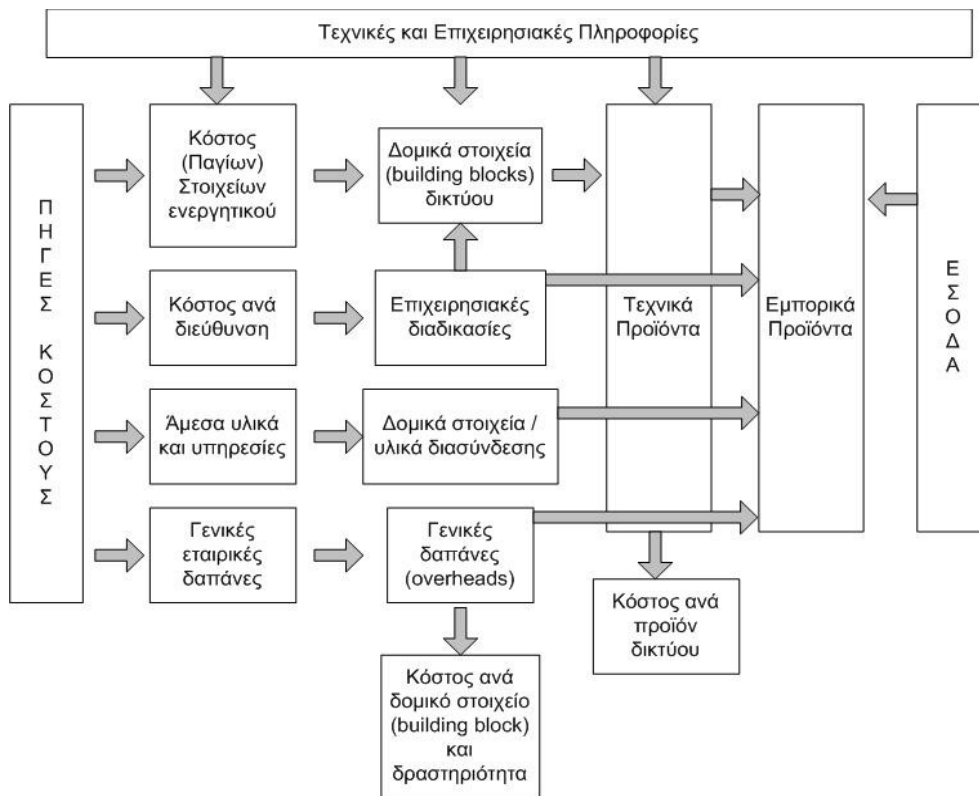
Τεχνικές και Επιχειρησιακές Πληροφορίες

ΠΗΓΕΣ ΚΟΣΤΟΥΣ

Κόστος (Παγίων) Στοιχείων ενεργητικού

Δομικά στοιχεία (building blocks) δικτύου

Κόστος ανά διεύθυνση

Επιχειρησιακές διαδικασίες

Άμεσα υλικά και υπηρεσίες

Δομικά στοιχεία / υλικά διασύνδεσης

Γενικές εταιρικές δαπάνες

Γενικές δαπάνες (overheads)

Κόστος ανά δομικό στοιχείο (building block) και δραστηριότητα

Τεχνικά Προϊόντα

Κόστος ανά προϊόν δικτύου

Εμπορικά Προϊόντα

ΕΣΟΔΑ